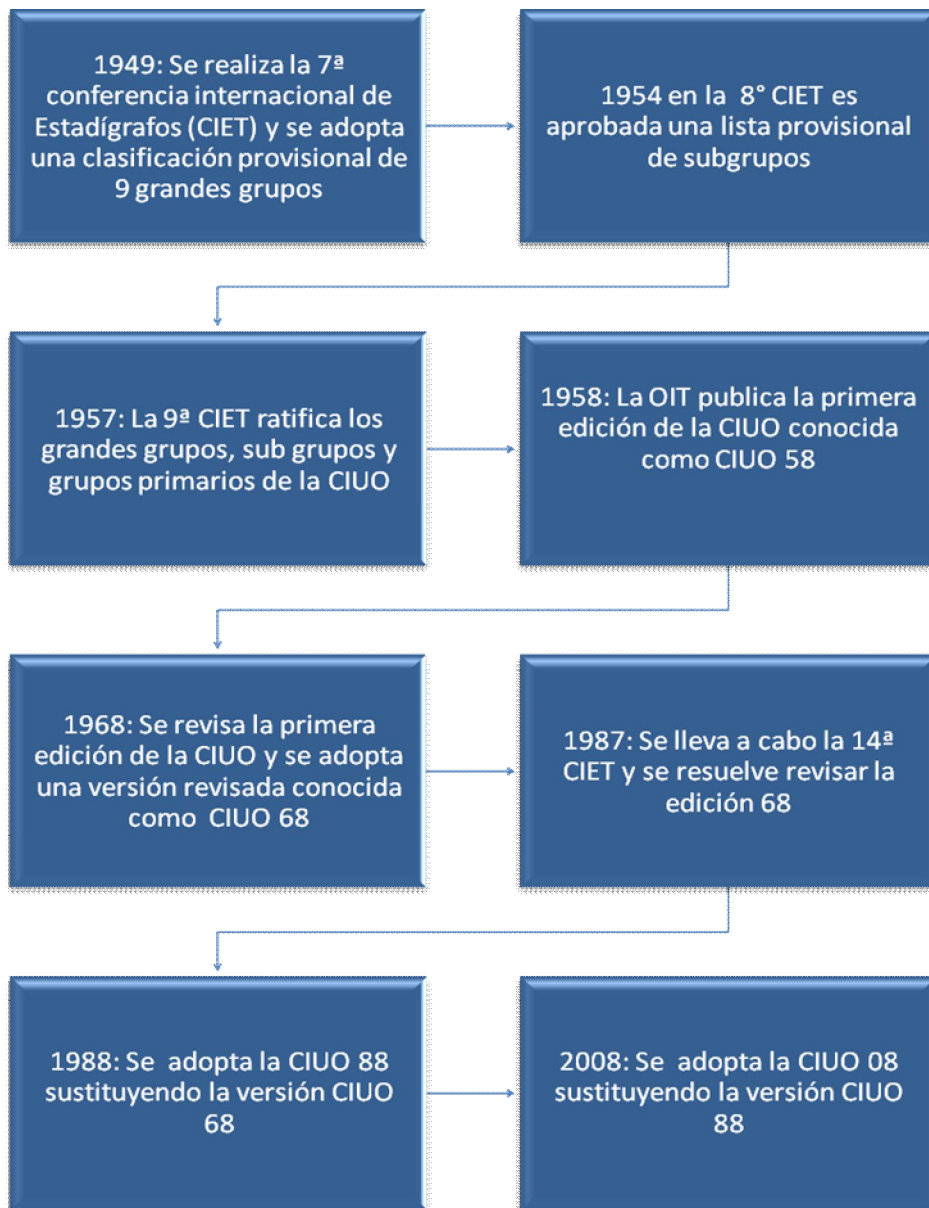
1949: Se realiza la 7ª conferencia internacional de Estadígrafos (CIET) y se adopta una clasificación provisional de 9 grandes grupos

1954 en la 8° CIET es aprobada una lista provisional de subgrupos

1957: La 9ª CIET ratifica los grandes grupos, sub grupos y grupos primarios de la CIUO

1958: La OIT publica la primera edición de la CIUO conocida como CIUO 58

1968: Se revisa la primera edición de la CIUO y se adopta una versión revisada conocida como CIUO 68

1987: Se lleva a cabo la 14ª CIET y se resuelve revisar la edición 68

1988: Se adopta la CIUO 88 sustituyendo la versión CIUO 68

2008: Se adopta la CIUO 08 sustituyendo la versión CIUO 88